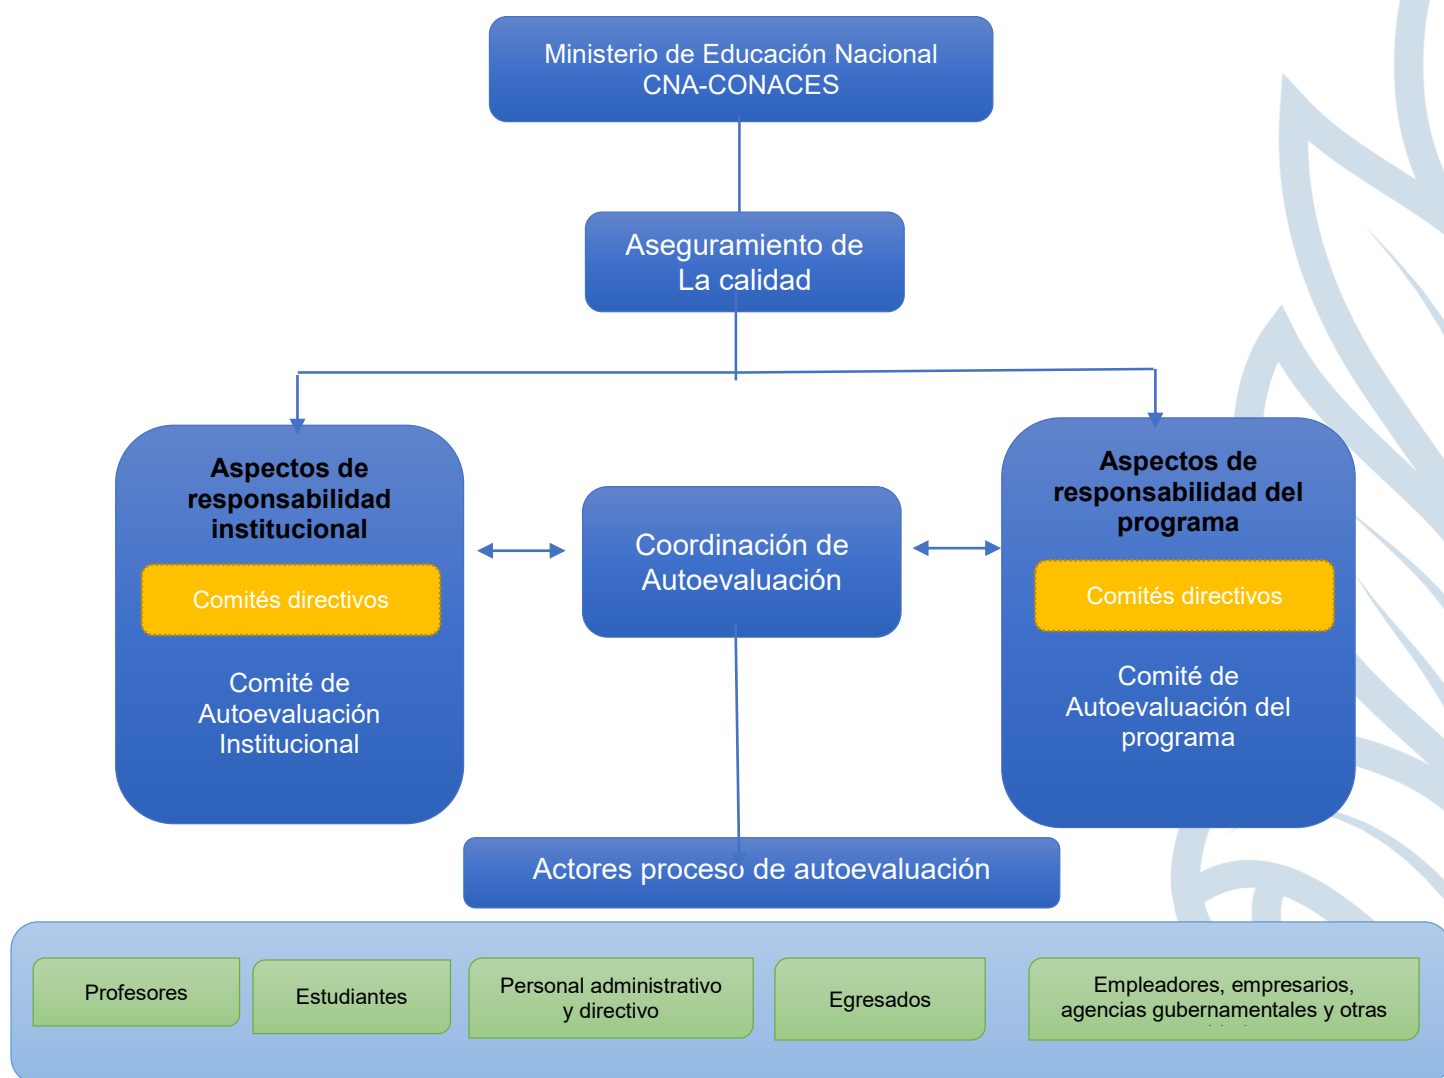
Ministerio de Educación Nacional
CNA-CONACES

Aseguramiento de
La calidad

Aspectos de responsabilidad institucional

Comités directivos

Comité de Autoevaluación Institucional

Coordinación de Autoevaluación

Aspectos de responsabilidad del programa

Comités directivos

Comité de Autoevaluación del programa

Actores proceso de autoevaluación

Profesores

Estudiantes

Personal administrativo y directivo

Egresados

Empleadores, empresarios, agencias gubernamentales y otras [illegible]